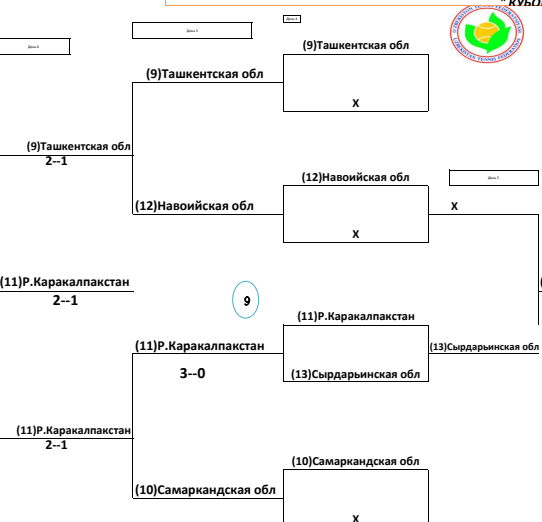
КУБОК

День 6

День 5

День 4

(9)Ташкентская обл

(9)Ташкентская обл

X

(9)Ташкентская обл
2--1

(12)Навоийская обл

День 5

X

(12)Навоийская обл

X

(11)Р.Каракалпакстан
2--1

9

(11)Р.Каракалпакстан

(11)Р.Каракалпакстан

(13)Сырдарьинская обл

3--0

(13)Сырдарьинская обл

(11)Р.Каракалпакстан
2--1

(10)Самаркандская обл

(10)Самаркандская обл

X